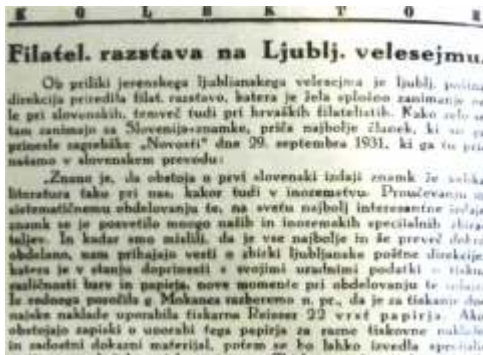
K O L E K T O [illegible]

Filatel. razstava na Ljublj. velesejmu.

Ob priliki jesenskega ljubljanskega velesejma je ljublj. poštna direkcija priredila filat. razstavo, katera je žela splošno zanimanje ne le pri slovenskih, temveč tudi pri hrvaških filatelistih. Kako zelo se tam zanimajo za Slovenija-znamke, priča najbolje članek, ki ga je prinesele zagrebške „Novosti" dne 29. septembra 1931, ki ga tu prinašamo v slovenskem prevodu:

„Znano je, da obstoja o prvi slovenski izdaji znamk že velika literatura tako pri nas, kakor tudi v inozemstvu. Proučevanju in sistematičnemu obdelovanju te, na svetu najbolj interesantne izdaje znamk se je posvetilo mnogo našib in inozemskih specijalnih zbiralcev. In kadar smo mislili, da je vse najbolje in še preveč dokazano obdelano, nam prihajajo vesti o zbirki ljubljanske poštne direkcije, katera je v stanju doprinesti s svojimi uradnimi podatki o tiskarskih različnosti barv in papirja, nove momente pri obdelovanju te izdaje. Iz rednega poročila g. Mohanca razberemo n. pr., da je za tiskanje dosedanje naklade uporabila tiskarna Reisser 22 vrst papirja. Ako obstojajo zapiski o uporabi tega papirja za razne tiskovne naklade in zadostni dokazni materijal, potem se bo lahko izvedla specijal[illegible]